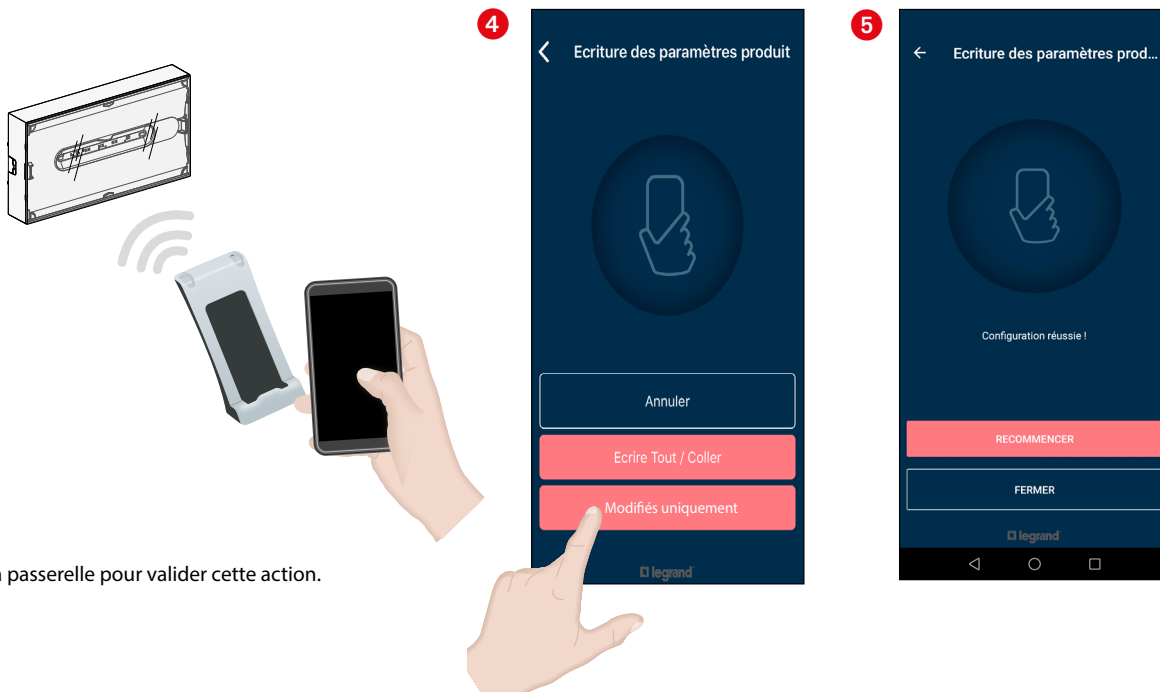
4

Ecriture des paramètres produit

Annuler

Ecrire Tout / Coller

Modifiés uniquement

legrand

5

Ecriture des paramètres prod...

Configuration réussie !

RECOMMENCER

FERMER

legrand

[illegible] passerelle pour valider cette action.